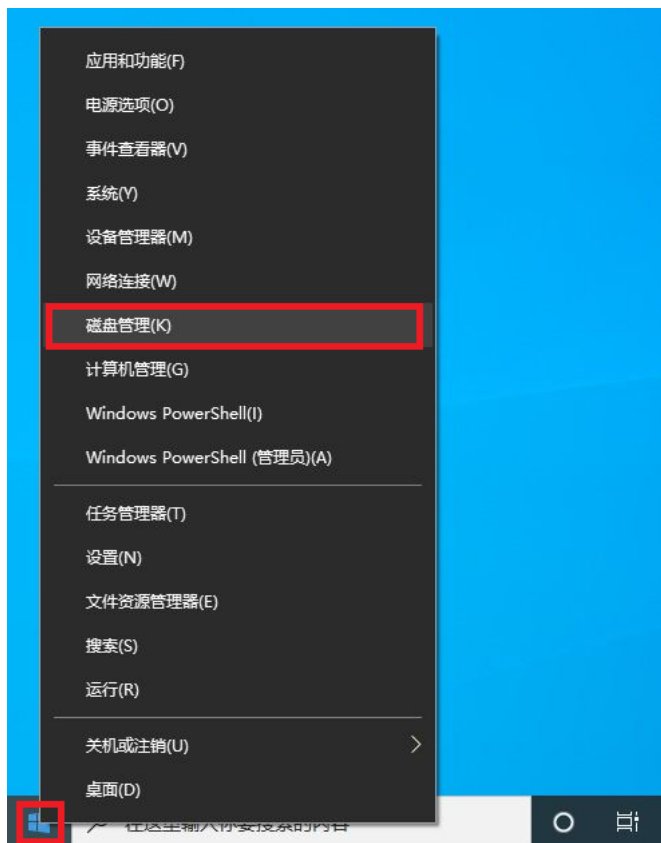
应用和功能(F)

电源选项(O)

事件查看器(V)

系统(Y)

设备管理器(M)

网络连接(W)

磁盘管理(K)

计算机管理(G)

Windows PowerShell(I)

Windows PowerShell (管理员)(A)

任务管理器(T)

设置(N)

文件资源管理器(E)

搜索(S)

运行(R)

关机或注销(U)

桌面(D)

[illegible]